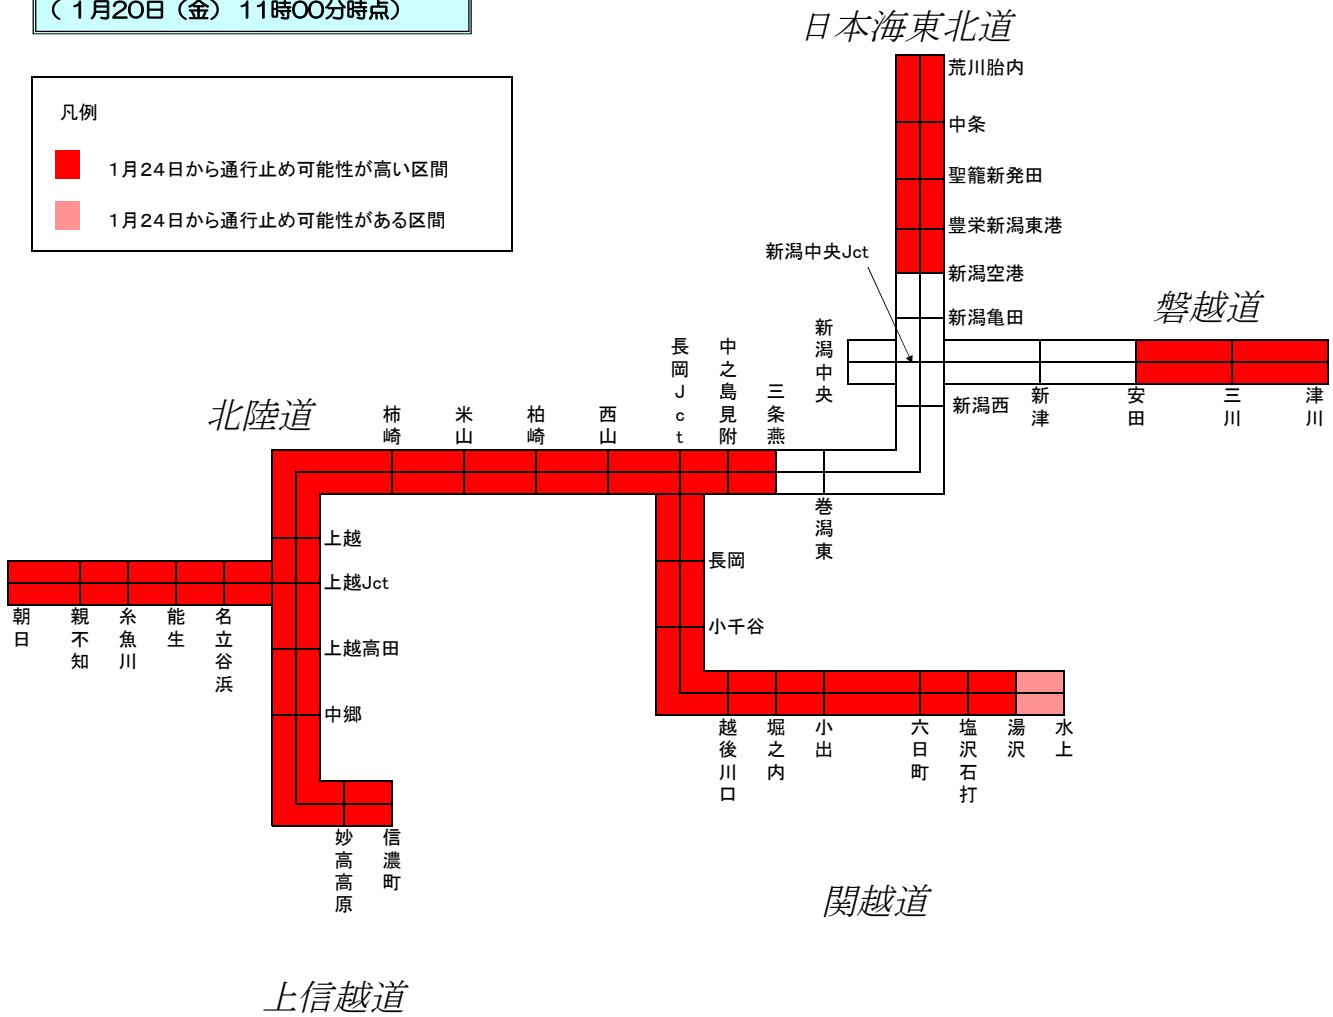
（１月20日（金） 11時00分時点）

凡例

１月24日から通行止め可能性が高い区間

１月24日から通行止め可能性がある区間

日本海東北道

荒川胎内

中条

聖籠新発田

豊栄新潟東港

新潟空港

新潟亀田

新潟中央Jct

磐越道

新潟中央

新潟西

新津

安田

三川

津川

北陸道

柿崎

米山

柏崎

西山

長岡Jct

中之島見附

三条燕

巻潟東

長岡

小千谷

上越

上越Jct

上越高田

中郷

朝日

親不知

糸魚川

能生

名立谷浜

越後川口

堀之内

小出

六日町

塩沢石打

湯沢

水上

妙高高原

信濃町

関越道

上信越道